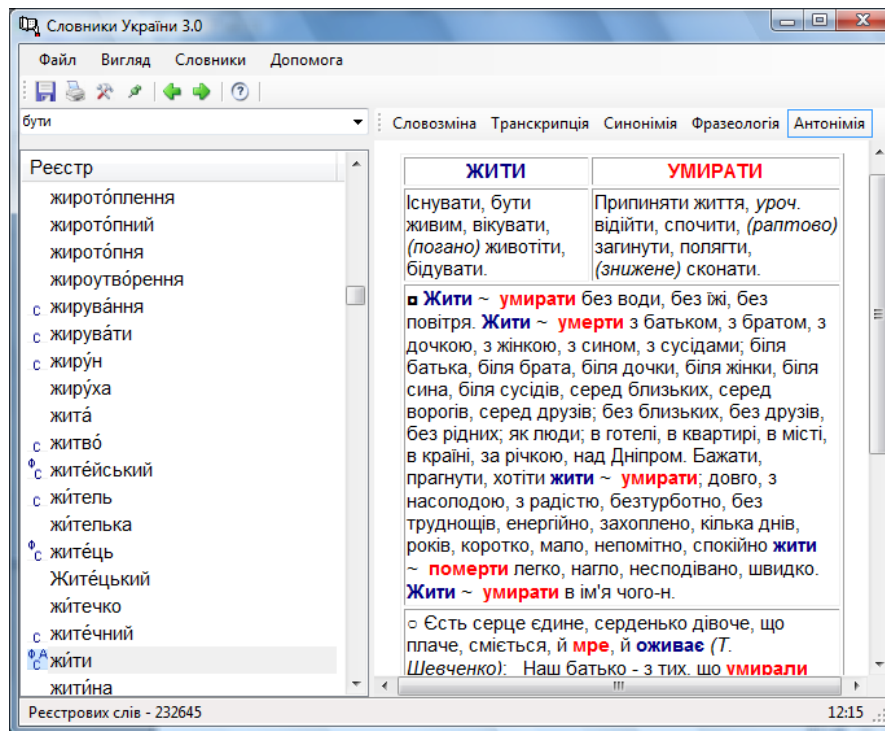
Словники України 3.0

Файл Вигляд Словники Допомога

бути

Словозміна Транскрипція Синонімія Фразеологія Антонімія

Реєстр

жирото́плення
жирото́пний
жирото́пня
жироутво́рення
с жирува́ння
с жирува́ти
с жиру́н
жиру́ха
жита́
с житво́
ф с жите́йський
с жи́тель
жи́телька
ф с жите́ць
Жите́цький
жи́течко
с жите́чний
ф А с жи́ти
жити́на

| ЖИТИ | УМИРАТИ |
|---|---|
| Існувати, бути живим, вікувати, *(погано)* животіти, бідувати. | Припиняти життя, *уроч.* відійти, спочити, *(раптово)* загинути, полягти, *(знижене)* сконати. |

Жити ~ умирати без води, без їжі, без повітря. Жити ~ умерти з батьком, з братом, з дочкою, з жінкою, з сином, з сусідами; біля батька, біля брата, біля дочки, біля жінки, біля сина, біля сусідів, серед близьких, серед ворогів, серед друзів; без близьких, без друзів, без рідних; як люди; в готелі, в квартирі, в місті, в країні, за річкою, над Дніпром. Бажати, прагнути, хотіти жити ~ умирати; довго, з насолодою, з радістю, безтурботно, без труднощів, енергійно, захоплено, кілька днів, років, коротко, мало, непомітно, спокійно жити ~ померти легко, нагло, несподівано, швидко. Жити ~ умирати в ім'я чого-н.

○ Єсть серце єдине, серденько дівоче, що плаче, сміється, й мре, й оживає *(Т. Шевченко)*; Наш батько - з тих, що умирали

Реєстрових слів - 232645

12:15